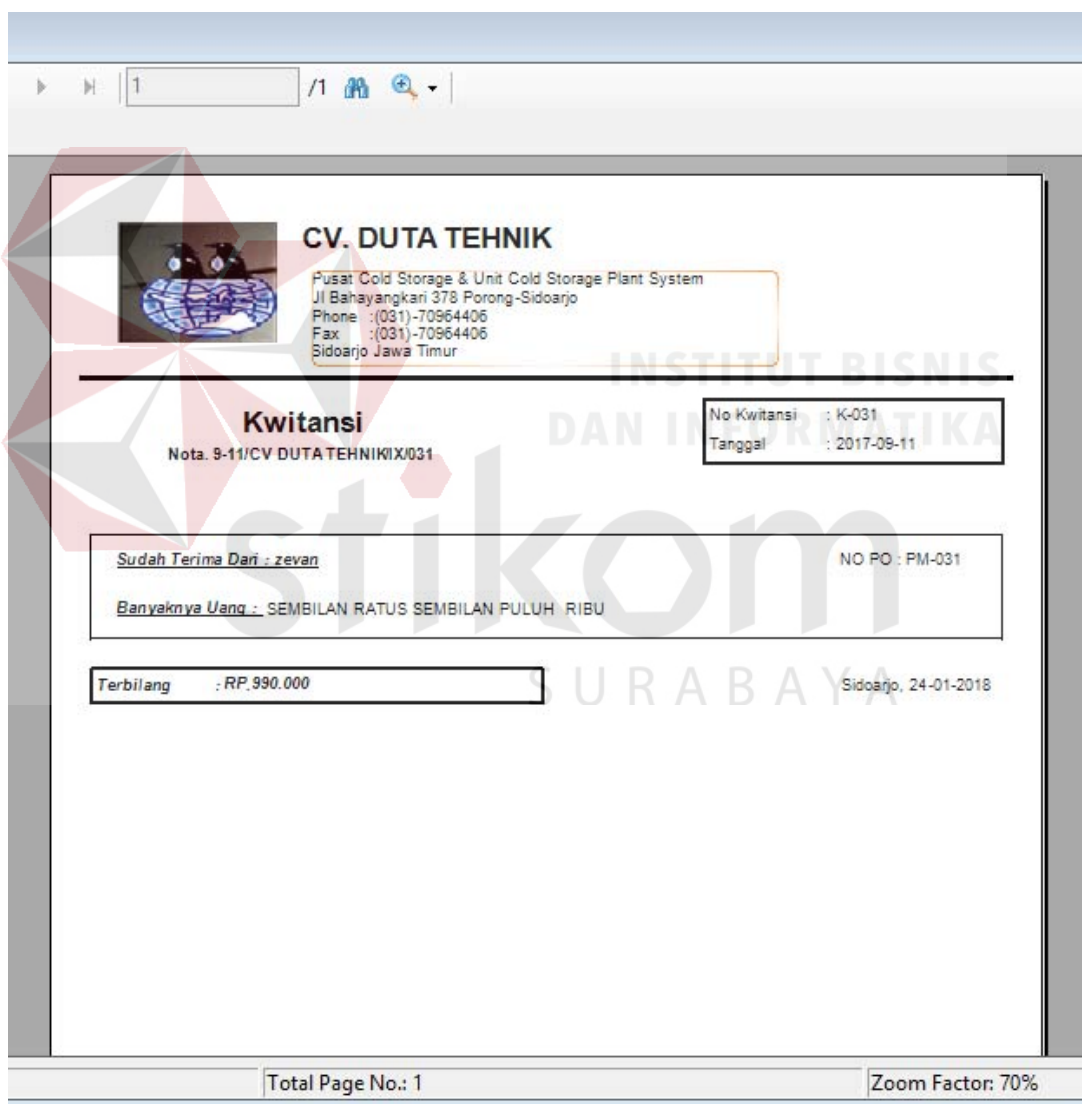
1 /1

CV. DUTA TEHNIK

Pusat Cold Storage & Unit Cold Storage Plant System
Jl Bahayangkari 378 Porong-Sidoarjo
Phone :(031)-70964406
Fax :(031)-70964406
Sidoarjo Jawa Timur

INSTITUT BISNIS DAN INFORMATIKA

Kwitansi
Nota. 9-11/CV DUTA TEHNIK/IX/031

No Kwitansi : K-031
Tanggal : 2017-09-11

stikom

Sudah Terima Dari : zevan

NO PO : PM-031

Banyaknya Uang : SEMBILAN RATUS SEMBILAN PULUH RIBU

Terbilang : RP.990.000

SURABAYA

Sidoarjo, 24-01-2018

Total Page No.: 1

Zoom Factor: 70%